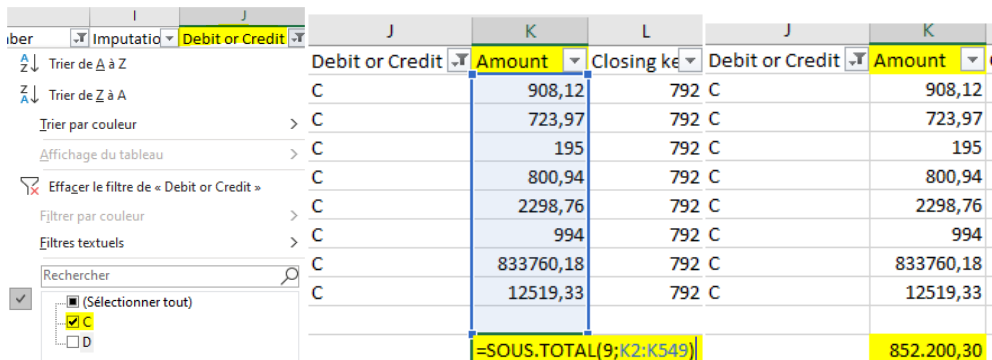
I J
ıber Imputatio Debit or Credit

Trier de A à Z
Trier de Z à A
Trier par couleur
Affichage du tableau
Effacer le filtre de « Debit or Credit »
Filtrer par couleur
Filtres textuels
Rechercher
(Sélectionner tout)
C
D

| J | K | L |
|---|---|---|
| Debit or Credit | Amount | Closing ke |
| C | 908,12 | 792 |
| C | 723,97 | 792 |
| C | 195 | 792 |
| C | 800,94 | 792 |
| C | 2298,76 | 792 |
| C | 994 | 792 |
| C | 833760,18 | 792 |
| C | 12519,33 | 792 |
| | =SOUS.TOTAL(9;K2:K549) | |

| J | K |
|---|---|
| Debit or Credit | Amount |
| C | 908,12 |
| C | 723,97 |
| C | 195 |
| C | 800,94 |
| C | 2298,76 |
| C | 994 |
| C | 833760,18 |
| C | 12519,33 |
| | 852.200,30 |